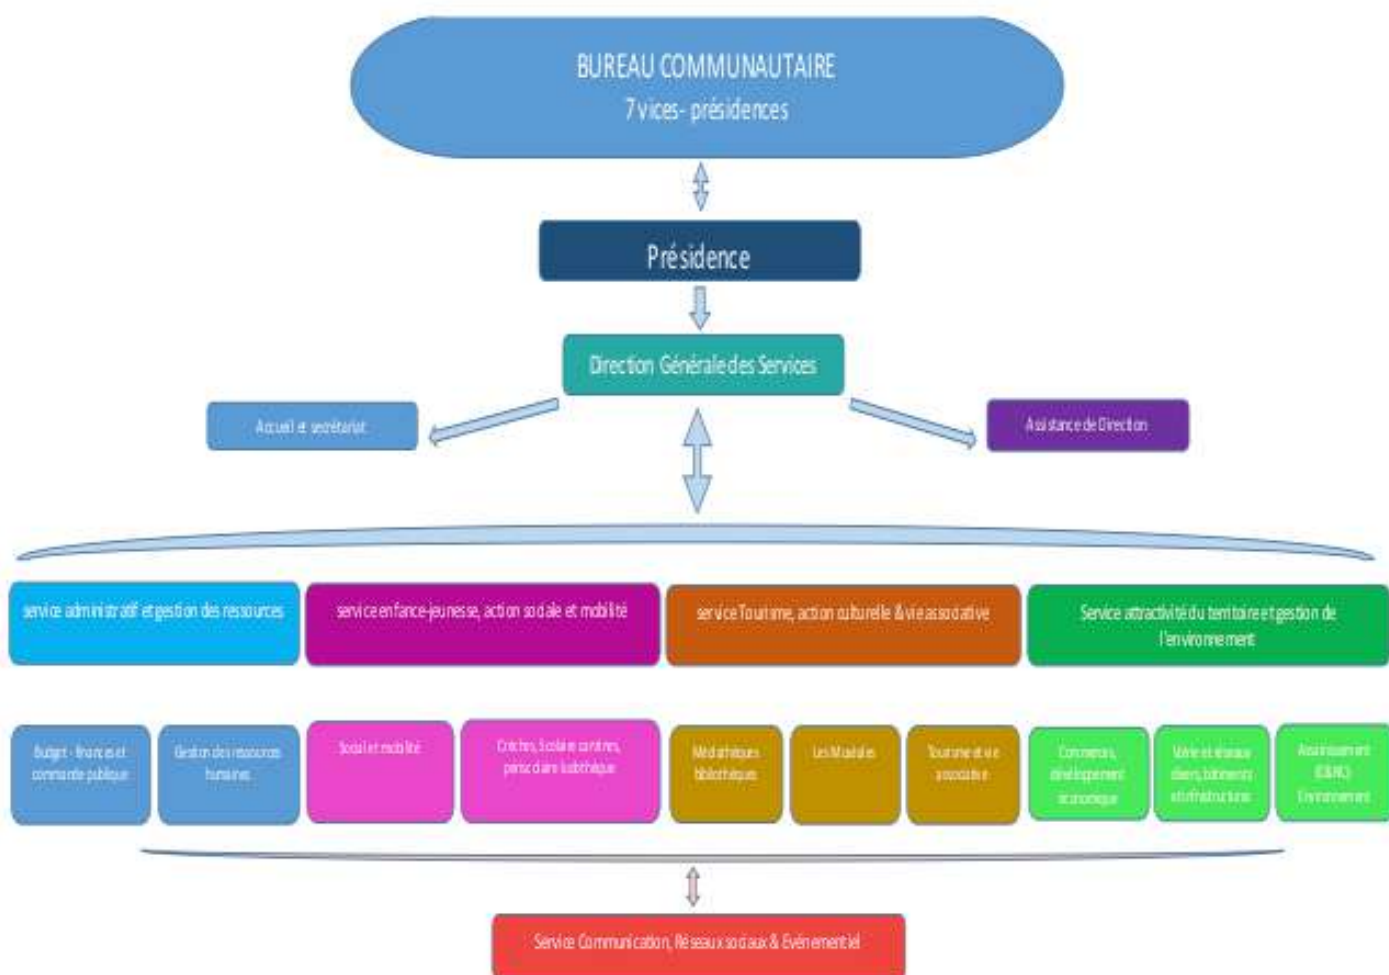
BUREAU COMMUNAUTAIRE
7 vices- présidences

Présidence

Direction Générale des Services

Accueil et secrétariat

Assistance de Direction

service administratif et gestion des ressources

service enfance-jeunesse, action sociale et mobilité

service Tourisme, action culturelle & vie associative

Service attractivité du territoire et gestion de l'environnement

Budget - finances et commande publique

Gestion des ressources humaines

Social et mobilité

Crèches, Scolaire cantines, periscolaire ludothèque

Médiathèques bibliothèques

Les Musées

Tourisme et vie associative

Commerces, développement économique

Voirie et réseaux divers, bâtiments et infrastructures

Assainissement (SPANC) Environnement

Service Communication, Réseaux sociaux & Evénementiel